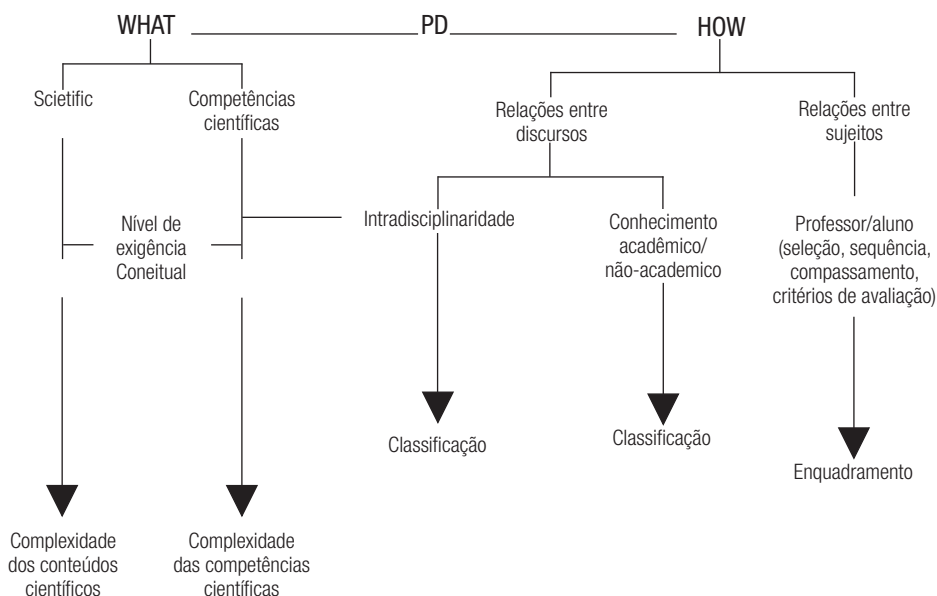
WHAT PD HOW

Scietific

Competências científicas

Nível de exigência Coneitual

Complexidade dos conteúdos científicos

Complexidade das competências científicas

Relações entre discursos

Relações entre sujeitos

Intradisciplinaridade

Conhecimento acadêmico/ não-academico

Professor/aluno (seleção, sequência, compassamento, critérios de avaliação)

Classificação

Classificação

Enquadramento